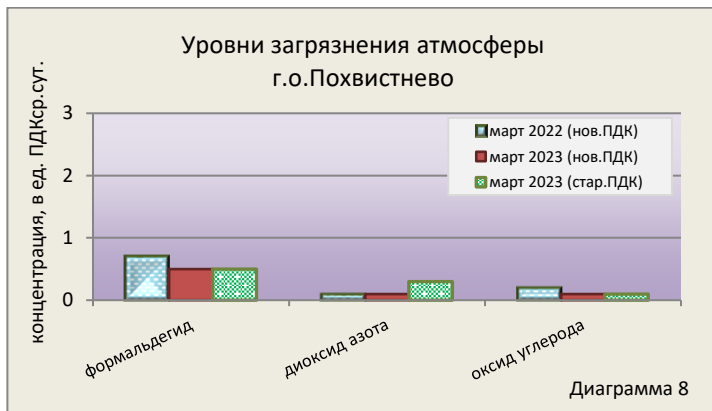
Уровни загрязнения атмосферы
г.о.Похвистнево

концентрация, в ед. ПДКср.сут.

3
2
1
0

март 2022 (нов.ПДК)
март 2023 (нов.ПДК)
март 2023 (стар.ПДК)

формальдегид
диоксид азота
оксид углерода

Диаграмма 8